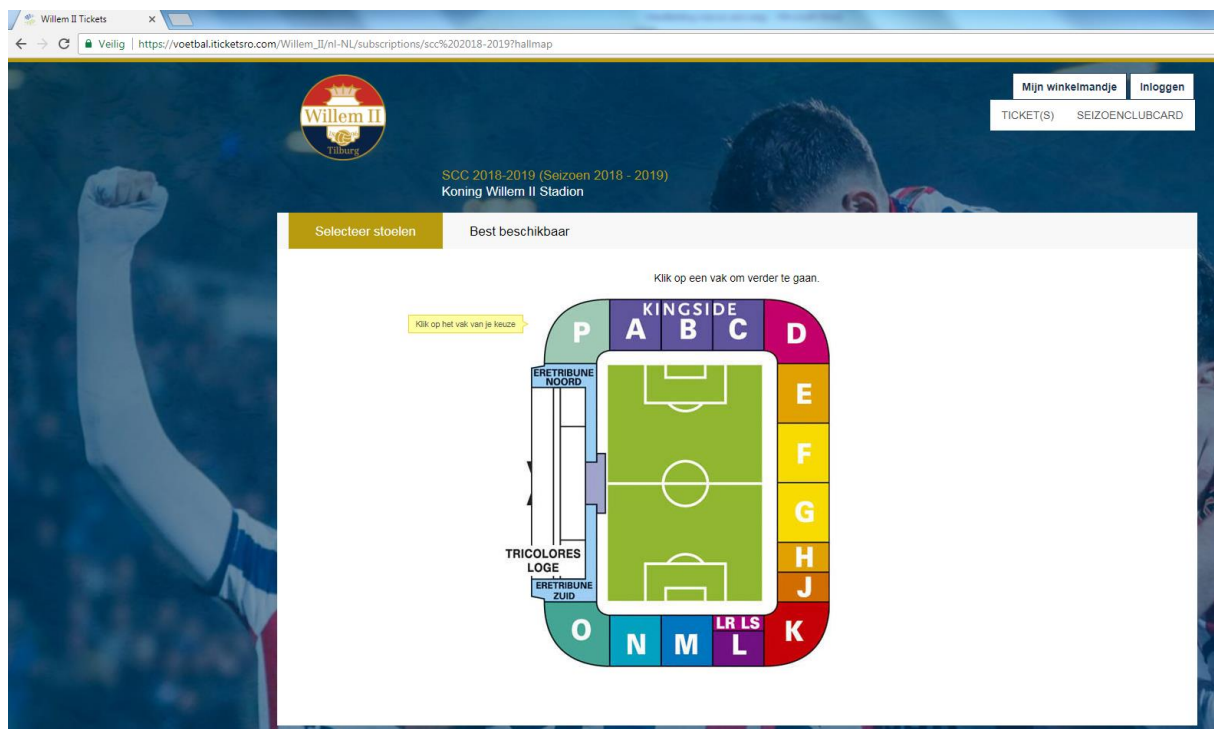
Willem II Tickets

Veilig | https://voetbal.iticketsro.com/Willem_II/nl-NL/subscriptions/scc%202018-2019?hallmap

Willem II
Tilburg

Mijn winkelmandje
Inloggen
TICKET(S)
SEIZOENCLUBCARD

SCC 2018-2019 (Seizoen 2018 - 2019)
Koning Willem II Stadion

Selecteer stoelen
Best beschikbaar

Klik op een vak om verder te gaan.

Klik op het vak van je keuze

KINGSIDE
P
A
B
C
D
ERETRIBUNE NOORD
E
F
G
H
J
TRICOLORES LOGE
ERETRIBUNE ZUID
O
N
M
LR LS
L
K